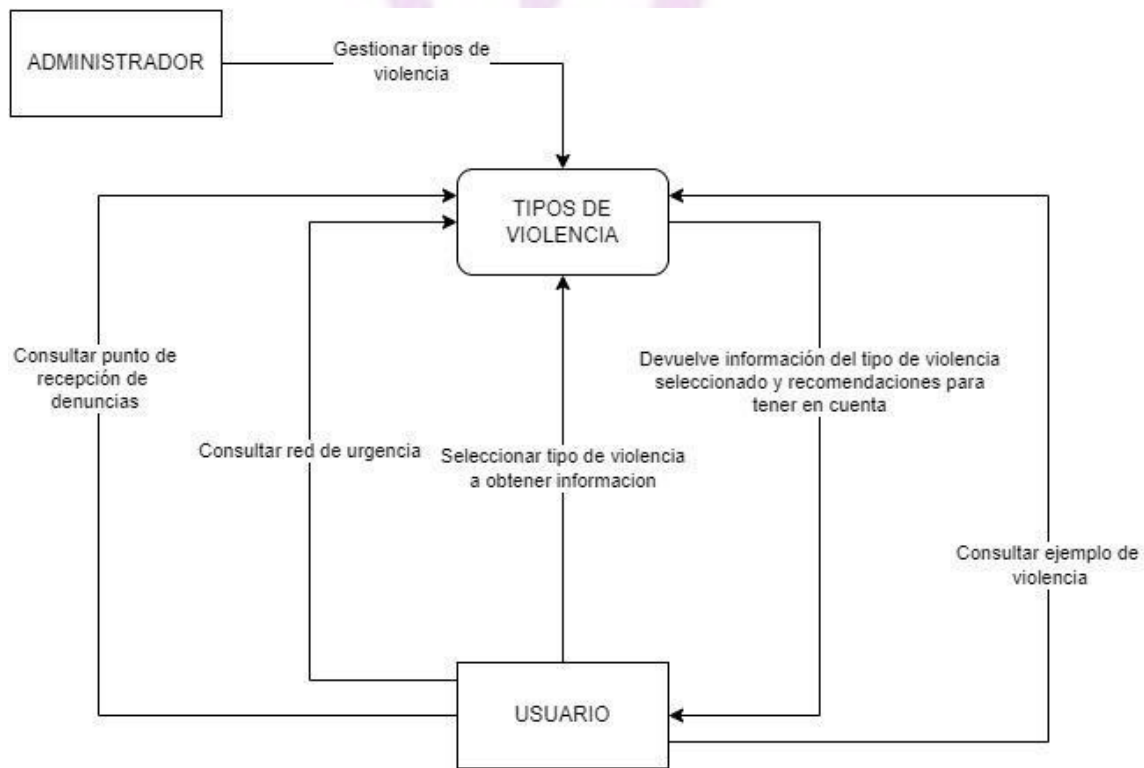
ADMINISTRADOR

Gestionar tipos de violencia

TIPOS DE VIOLENCIA

Consultar punto de recepción de denuncias

Consultar red de urgencia

Seleccionar tipo de violencia a obtener informacion

Devuelve información del tipo de violencia seleccionado y recomendaciones para tener en cuenta

Consultar ejemplo de violencia

USUARIO